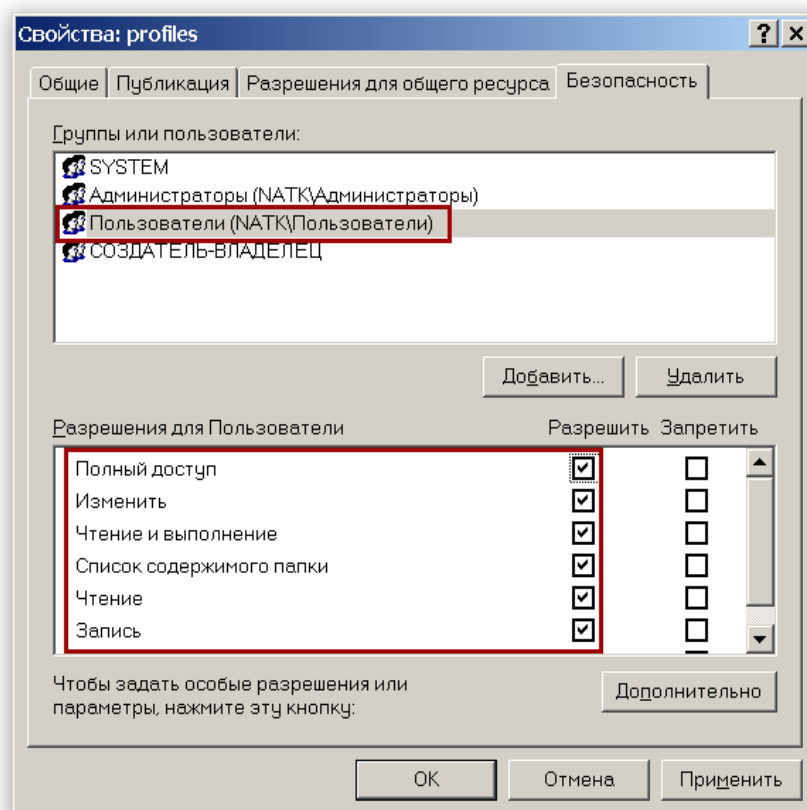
Свойства: profiles
?
x
Общие | Публикация | Разрешения для общего ресурса | Безопасность

Группы или пользователи:
SYSTEM
Администраторы (NATK\Администраторы)
Пользователи (NATK\Пользователи)
СОЗДАТЕЛЬ-ВЛАДЕЛЕЦ

Добавить... | Удалить

| Разрешения для Пользователи | Разрешить | Запретить |
|---|---|---|
| Полный доступ | ☑ | ☐ |
| Изменить | ☑ | ☐ |
| Чтение и выполнение | ☑ | ☐ |
| Список содержимого папки | ☑ | ☐ |
| Чтение | ☑ | ☐ |
| Запись | ☑ | ☐ |

Чтобы задать особые разрешения или параметры, нажмите эту кнопку:
Дополнительно

OK | Отмена | Применить